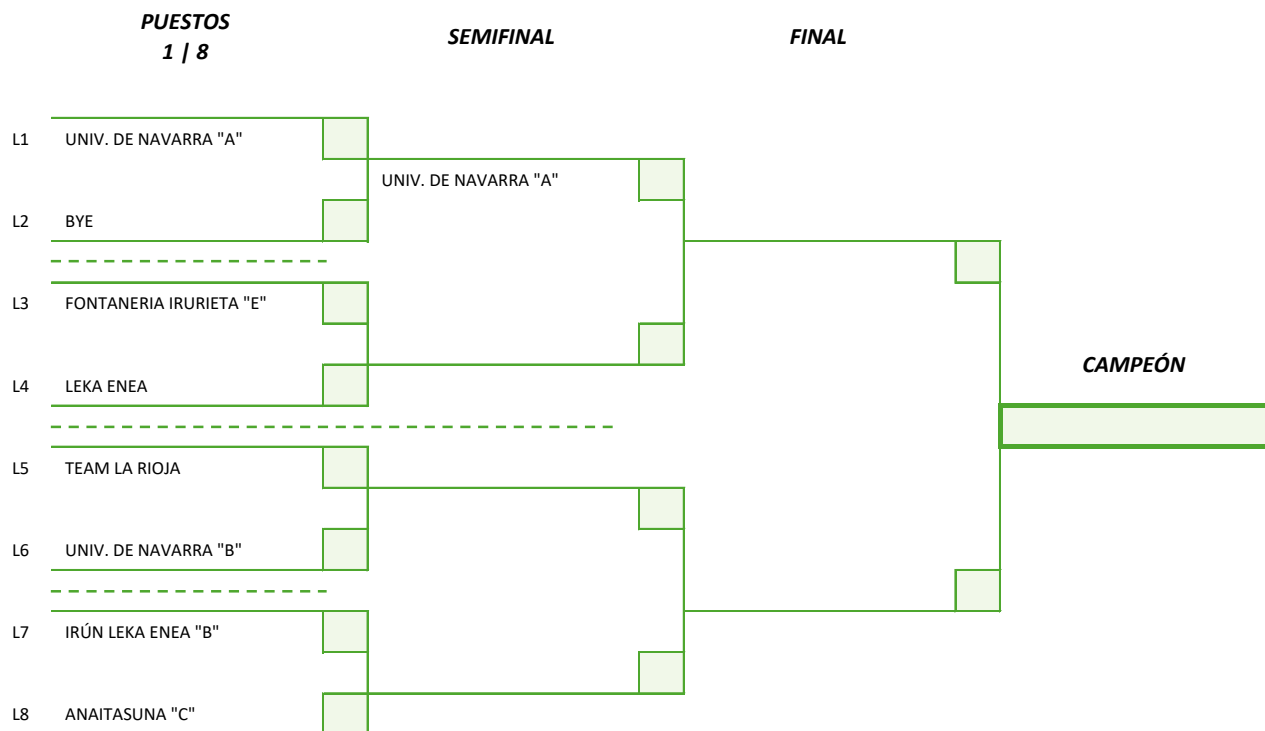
PUESTOS
1 | 8

SEMIFINAL

FINAL

L1 UNIV. DE NAVARRA "A"

UNIV. DE NAVARRA "A"

L2 BYE

L3 FONTANERIA IRURIETA "E"

CAMPEÓN

L4 LEKA ENEA

L5 TEAM LA RIOJA

L6 UNIV. DE NAVARRA "B"

L7 IRÚN LEKA ENEA "B"

L8 ANAITASUNA "C"